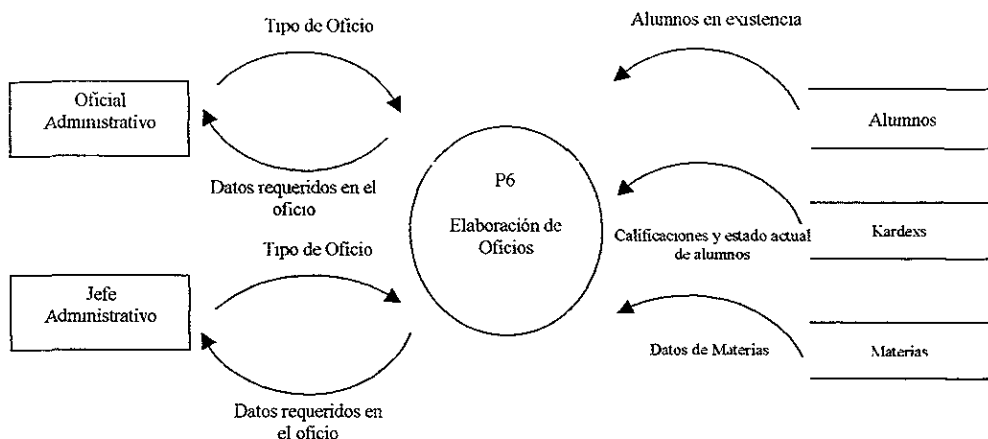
Tipo de Oficio

Alumnos en existencia

Oficial Administrativo

Alumnos

Datos requeridos en el oficio

P6

Elaboración de Oficios

Calificaciones y estado actual de alumnos

Kardexs

Tipo de Oficio

Jefe Administrativo

Datos de Materias

Materias

Datos requeridos en el oficio